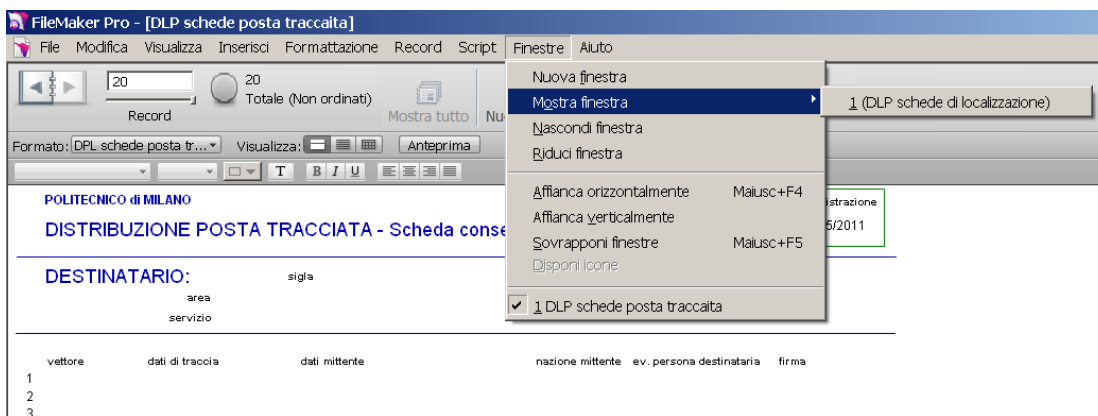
FileMaker Pro - [DLP schede posta traccaita]

File Modifica Visualizza Inserisci Formattazione Record Script Finestre Aiuto

20
Record
20
Totale (Non ordinati)
Mostra tutto
Nu

Formato: DPL schede posta tr...
Visualizza:
Anteprima

Nuova finestra
Mostra finestra
1 (DLP schede di localizzazione)
Nascondi finestra
Riduci finestra
Affianca orizzontalmente Maiusc+F4
Affianca verticalmente
Sovrapponi finestre Maiusc+F5
Disponi icone
✓ 1 DLP schede posta traccaita

POLITECNICO di MILANO
DISTRIBUZIONE POSTA TRACCIATA - Scheda conse
istrazione
5/2011

DESTINATARIO:
sigla
area
servizio

vettore dati di traccia dati mittente nazione mittente ev. persona destinataria firma
1
2
3